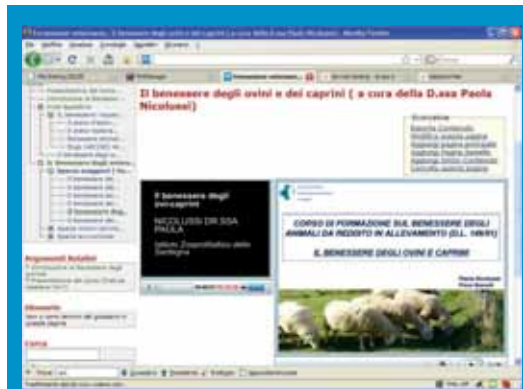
Il benessere degli ovini e dei caprini ( a cura della D.ssa Paola Nicolussi)

Il benessere degli ovicaprini

NICOLUSSI DR.SSA PAOLA

Istituto Zooprofilattico della Sardegna

CORSO DI FORMAZIONE SUL BENESSERE DEGLI ANIMALI DA REDDITO IN ALLEVAMENTO (D.L. 146/01)

IL BENESSERE DEGLI OVINI E CAPRINI

Argomenti Notabili

Glossario

Cerca

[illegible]